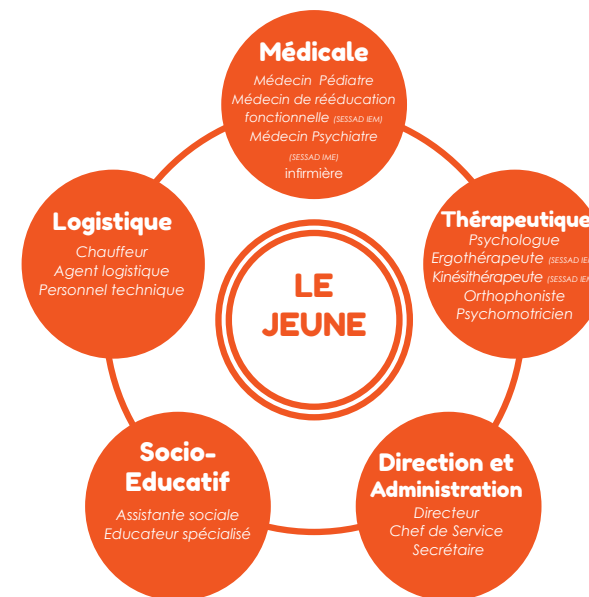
Médicale
Médecin Pédiatre
Médecin de rééducation fonctionnelle (SESSAD IEM)
Médecin Psychiatre (SESSAD IME)
infirmière

Thérapeutique
Psychologue
Ergothérapeute (SESSAD IEM)
Kinésithérapeute (SESSAD IEM)
Orthophoniste
Psychomotricien

Direction et Administration
Directeur
Chef de Service
Secrétaire

Socio-Educatif
Assistante sociale
Educateur spécialisé

Logistique
Chauffeur
Agent logistique
Personnel technique

LE JEUNE